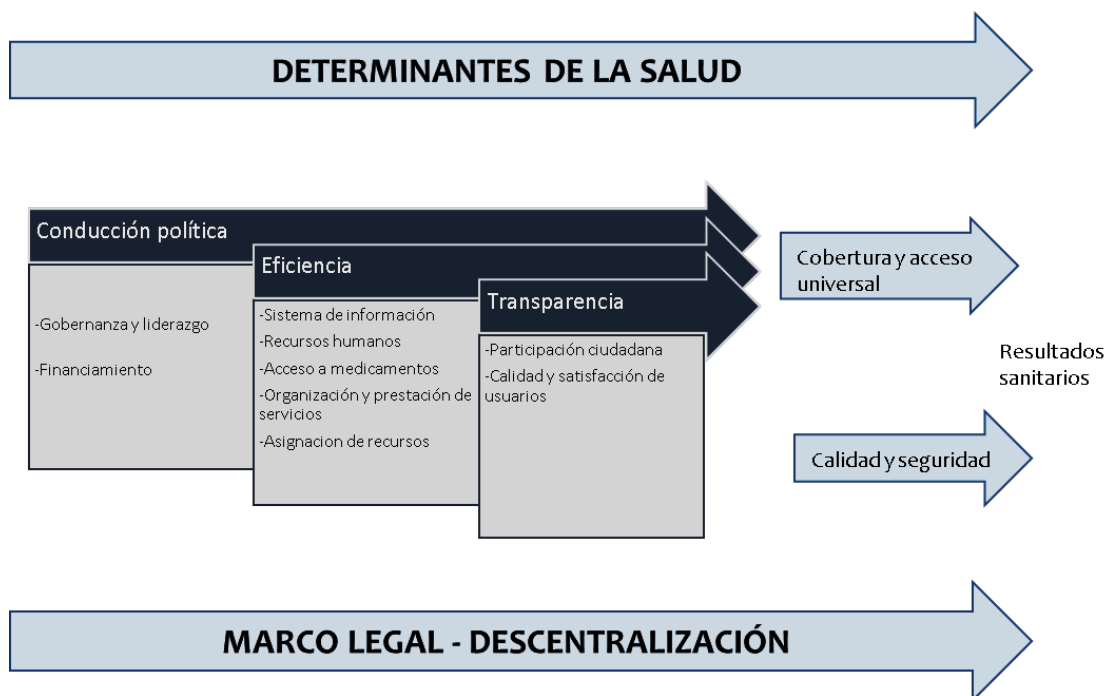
DETERMINANTES DE LA SALUD

Conducción política

-Gobernanza y liderazgo

-Financiamiento

Eficiencia

-Sistema de información
-Recursos humanos
-Acceso a medicamentos
-Organización y prestación de servicios
-Asignacion de recursos

Transparencia

-Participación ciudadana
-Calidad y satisfacción de usuarios

Cobertura y acceso universal

Resultados sanitarios

Calidad y seguridad

MARCO LEGAL - DESCENTRALIZACIÓN